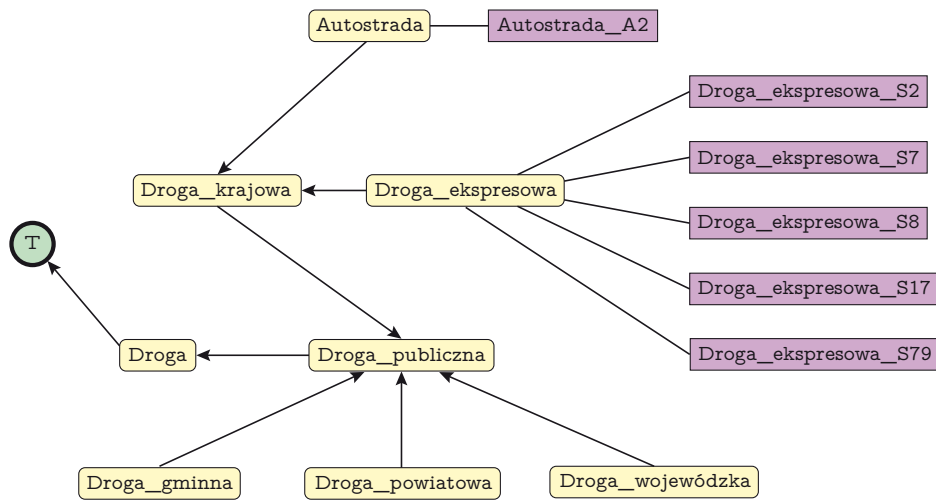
Autostrada
Autostrada_A2
Droga_ekspresowa_S2
Droga_ekspresowa_S7
Droga_krajowa
Droga_ekspresowa
Droga_ekspresowa_S8
T
Droga_ekspresowa_S17
Droga
Droga_publiczna
Droga_ekspresowa_S79
Droga_gminna
Droga_powiatowa
Droga_wojewódzka